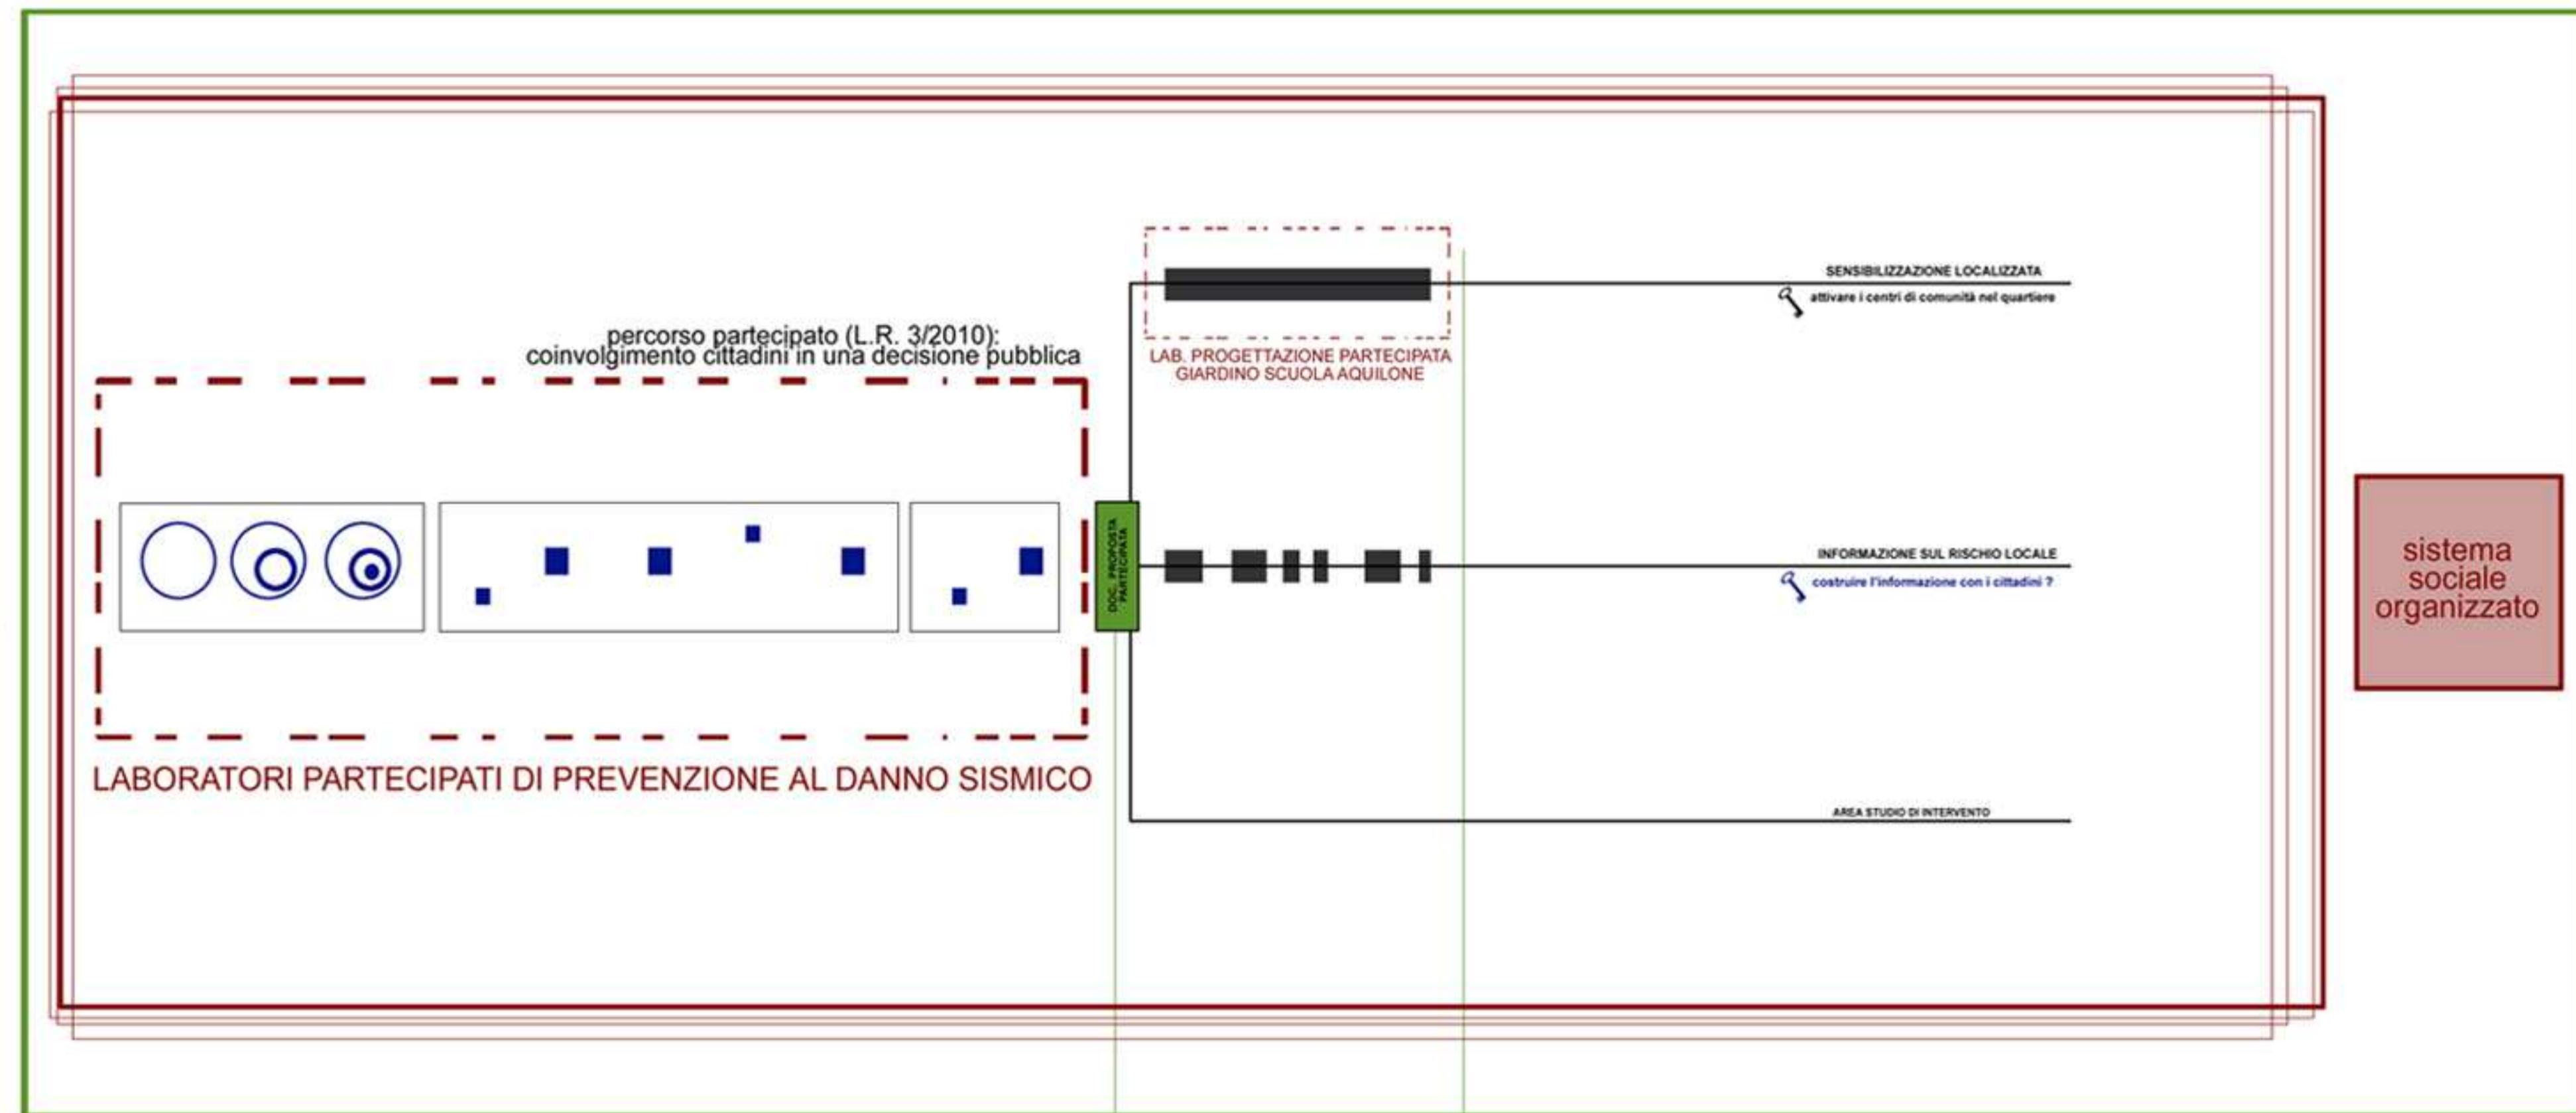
percorso partecipato (L.R. 3/2010):
coinvolgimento cittadini in una decisione pubblica

LAB. PROGETTAZIONE PARTECIPATA
GIARDINO SCUOLA AQUILONE

SENSIBILIZZAZIONE LOCALIZZATA
attivare i centri di comunità nel quartiere

DOC. PROPOSTA PARTECIPATA

INFORMAZIONE SUL RISCHIO LOCALE
costruire l'informazione con i cittadini ?

sistema sociale organizzato

LABORATORI PARTECIPATI DI PREVENZIONE AL DANNO SISMICO

AREA STUDIO DI INTERVENTO